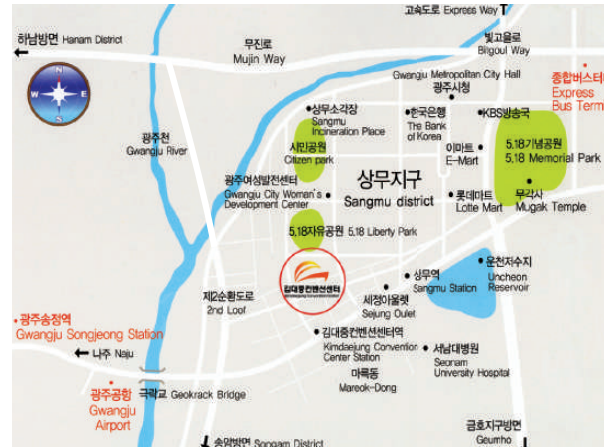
고속도로 Express Way

하남방면 Hanam District

무진로
Mujin Way

빛고을로
Bitgoul Way

Gwangju Metropolitan City Hall
광주시청

종합버스터
Express
Bus Term

상무소각장
Sangmu
Incineration Place

한국은행
The Bank of Korea

KBS방송국

광주천
Gwangju River

시민공원
Citizen park

이마트
E-Mart

5.18기념공원
5.18 Memorial Park

광주여성발전센터
Gwangju City Woman's Development Center

상무지구
Sangmu district

롯데마트
Lotte Mart

무각사
Mugak Temple

5.18자유공원 5.18 Liberty Park

운천저수지
Uncheon Reservoir

김대중컨벤션센터

상무역
Sangmu Station

제2순환도로
2nd Loof

세정아울렛
Sejung Oulet

광주송정역
Gwangju Songjeong Station

김대중컨벤션센터역
Kimdaejung Convention Center Station

서남대병원
Seonam University Hospital

나주 Naju

마륵동
Mareok-Dong

광주공항
Gwangju Airport

극락교 Geokrack Bridge

금호지구방면
Geumho

송암방면 Songam District